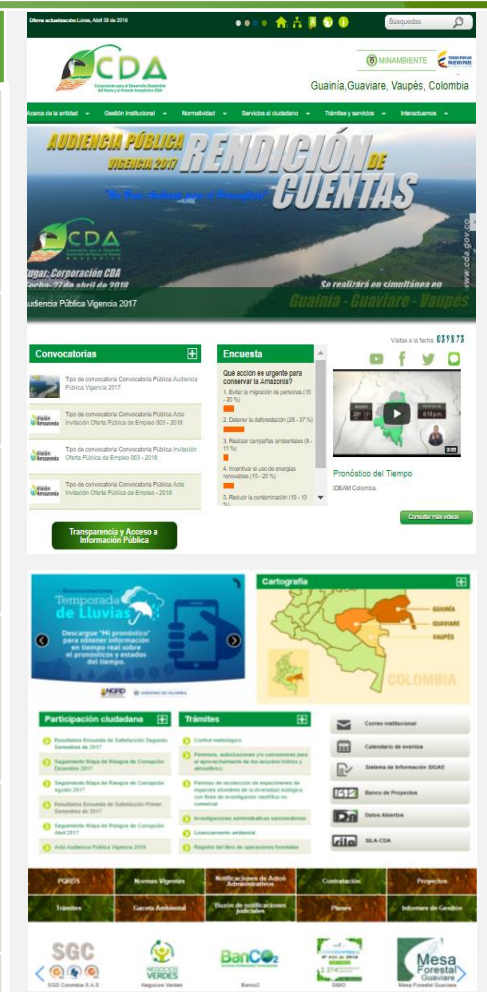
Última actualización: Lunes, Abril 09 de 2018

Búsquedas

CDA

MINAMBIENTE

TODOS POR UN NUEVO PAÍS

Guainía,Guaviare, Vaupés, Colombia

Acerca de la entidad Gestión Institucional Normatividad Servicios al ciudadano Trámites y servicios Interactuemos

AUDIENCIA PÚBLICA VIGENCIA 2017 RENDICIÓN DE CUENTAS

CDA

Lugar: Corporación CDA
Fecha: 27 de abril de 2018

Se realizará en simultánea en
Guainía - Guaviare - Vaupés

www.cda.gov.co

Audiencia Pública Vigencia 2017

Visitas a la fecha 039875

Convocatorias

Tipo de convocatoria Convocatoria Pública Audiencia Pública Vigencia 2017

Tipo de convocatoria Convocatoria Pública Acta Invitación Oferta Pública de Empleo 003 - 2018

Tipo de convocatoria Convocatoria Pública Invitación Oferta Pública de Empleo 003 - 2018

Tipo de convocatoria Convocatoria Pública Acta Invitación Oferta Pública de Empleo - 2018

Encuesta

Qué acción es urgente para conservar la Amazonía?

1. Evitar la migración de personas (10 - 20 %)

2. Detener la deforestación (28 - 37 %)

3. Realizar campañas ambientales (8 - 11 %)

4. Incentivar el uso de energías renovables (15 - 20 %)

5. Reducir la contaminación (10 - 13 %)

Pronóstico del Tiempo

IDEAM Colombia

Consultar más videos

Transparencia y Acceso a Información Pública

Temporada de Lluvias

Descargue "Mi pronóstico" para obtener información en tiempo real sobre el pronóstico y estados del tiempo.

Cartografía

GUAINÍA
GUAVIARE
VAUPÉS
COLOMBIA

Participación ciudadana

Resultados Encuesta de Satisfacción Segundo Semestre de 2017

Seguimiento Mapa de Riesgos de Corrupción Diciembre 2017

Seguimiento Mapa de Riesgos de Corrupción Agosto 2017

Resultados Encuesta de Satisfacción Primer Semestre de 2017

Seguimiento Mapa de Riesgos de Corrupción Abril 2017

Acta Audiencia Pública Vigencia 2016

Trámites

Control metrológico

Permisos, autorizaciones y/o concesiones para el aprovechamiento de los recursos hídrico y atmosférico

Permiso de recolección de especímenes de especies silvestres de la diversidad biológica con fines de investigación científica no comercial

Investigaciones administrativas sancionatorias

Licenciamiento ambiental

Registro del libro de operaciones forestales

Correo institucional

Calendario de eventos

Sistema de Información SIGAE

Banco de Proyectos

Datos Abiertos

SILA-CDA

PQRDS | Normas Vigentes | Notificaciones de Actos Administrativos | Contratación | Proyectos
Trámites | Gaceta Ambiental | Buzón de notificaciones judiciales | Planes | Informes de Gestión

SGC
SGC Colombia S.A.S

NEGOCIOS VERDES
Negocios Verdes

BanCO2
Banco2

SIMO

Mesa Forestal Guaviare